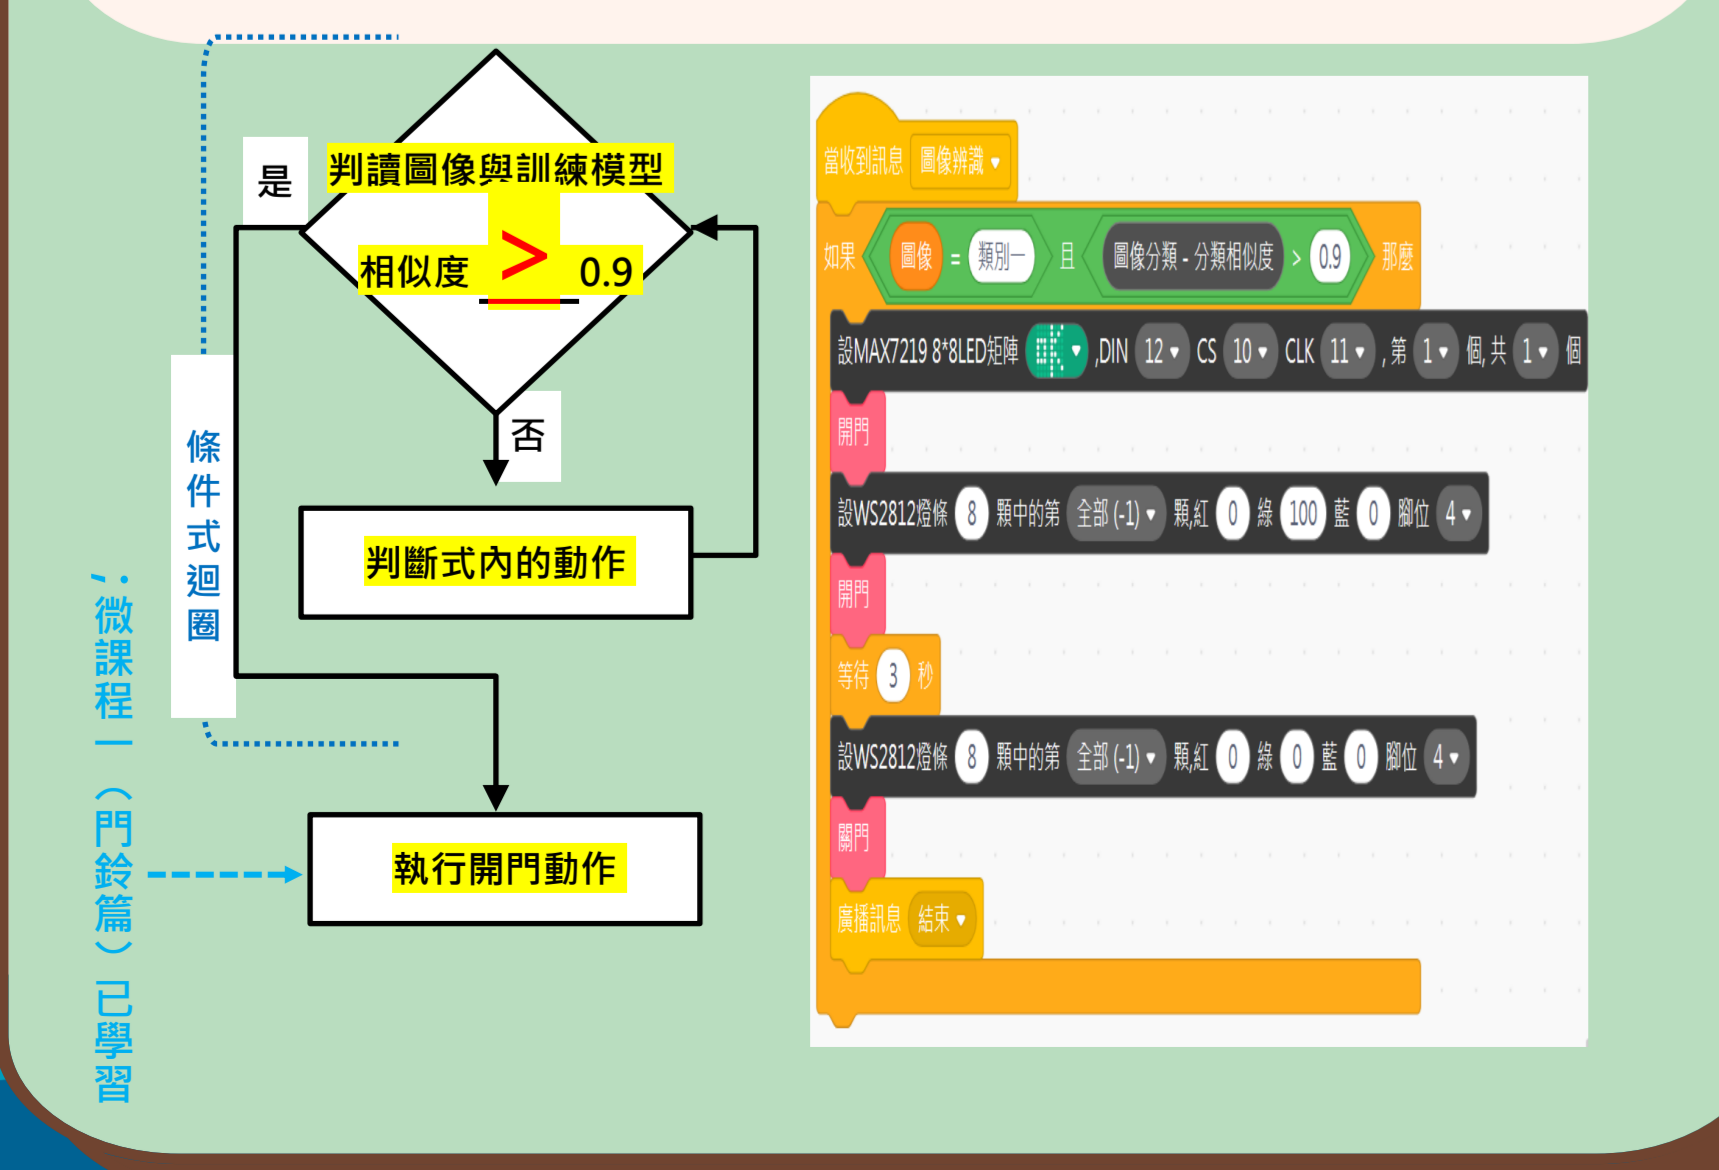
是

判讀圖像與訓練模型

相似度 > 0.9

否

判斷式內的動作

條件式迴圈

執行開門動作

微課程一（門鈴篇）已學習

當收到訊息 圖像辨識

如果 圖像 = 類別一 且 圖像分類 - 分類相似度 > 0.9 那麼

設MAX7219 8*8LED矩陣 ,DIN 12 CS 10 CLK 11 ,第 1 個,共 1 個

開門

設WS2812燈條 8 顆中的第 全部 (-1) 顆,紅 0 綠 100 藍 0 腳位 4

開門

等待 3 秒

設WS2812燈條 8 顆中的第 全部 (-1) 顆,紅 0 綠 0 藍 0 腳位 4

關門

廣播訊息 結束